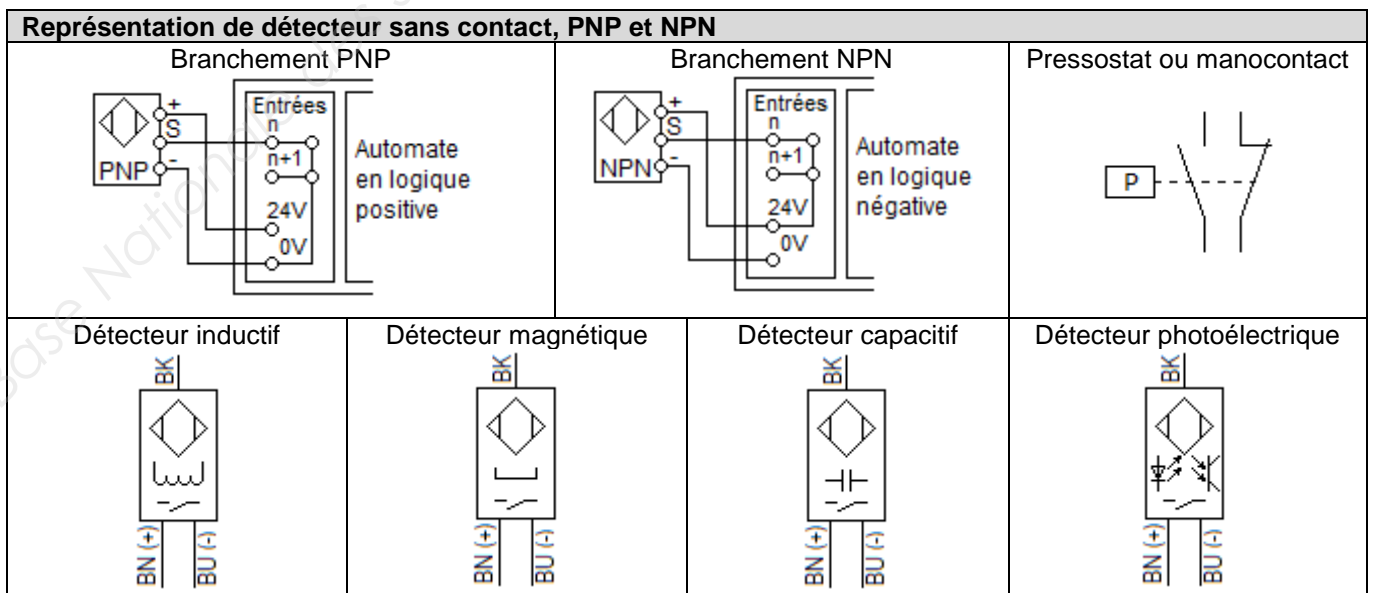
Représentation de détecteur sans contact, PNP et NPN

Branchement PNP

+
S
-
PNP
Entrées
n
n+1
24V
0V
Automate en logique positive

Branchement NPN

+
S
-
NPN
Entrées
n
n+1
24V
0V
Automate en logique négative

Pressostat ou manocontact

P

Détecteur inductif

BK
BN (+)
BU (-)

Détecteur magnétique

BK
BN (+)
BU (-)

Détecteur capacitif

BK
BN (+)
BU (-)

Détecteur photoélectrique

BK
BN (+)
BU (-)